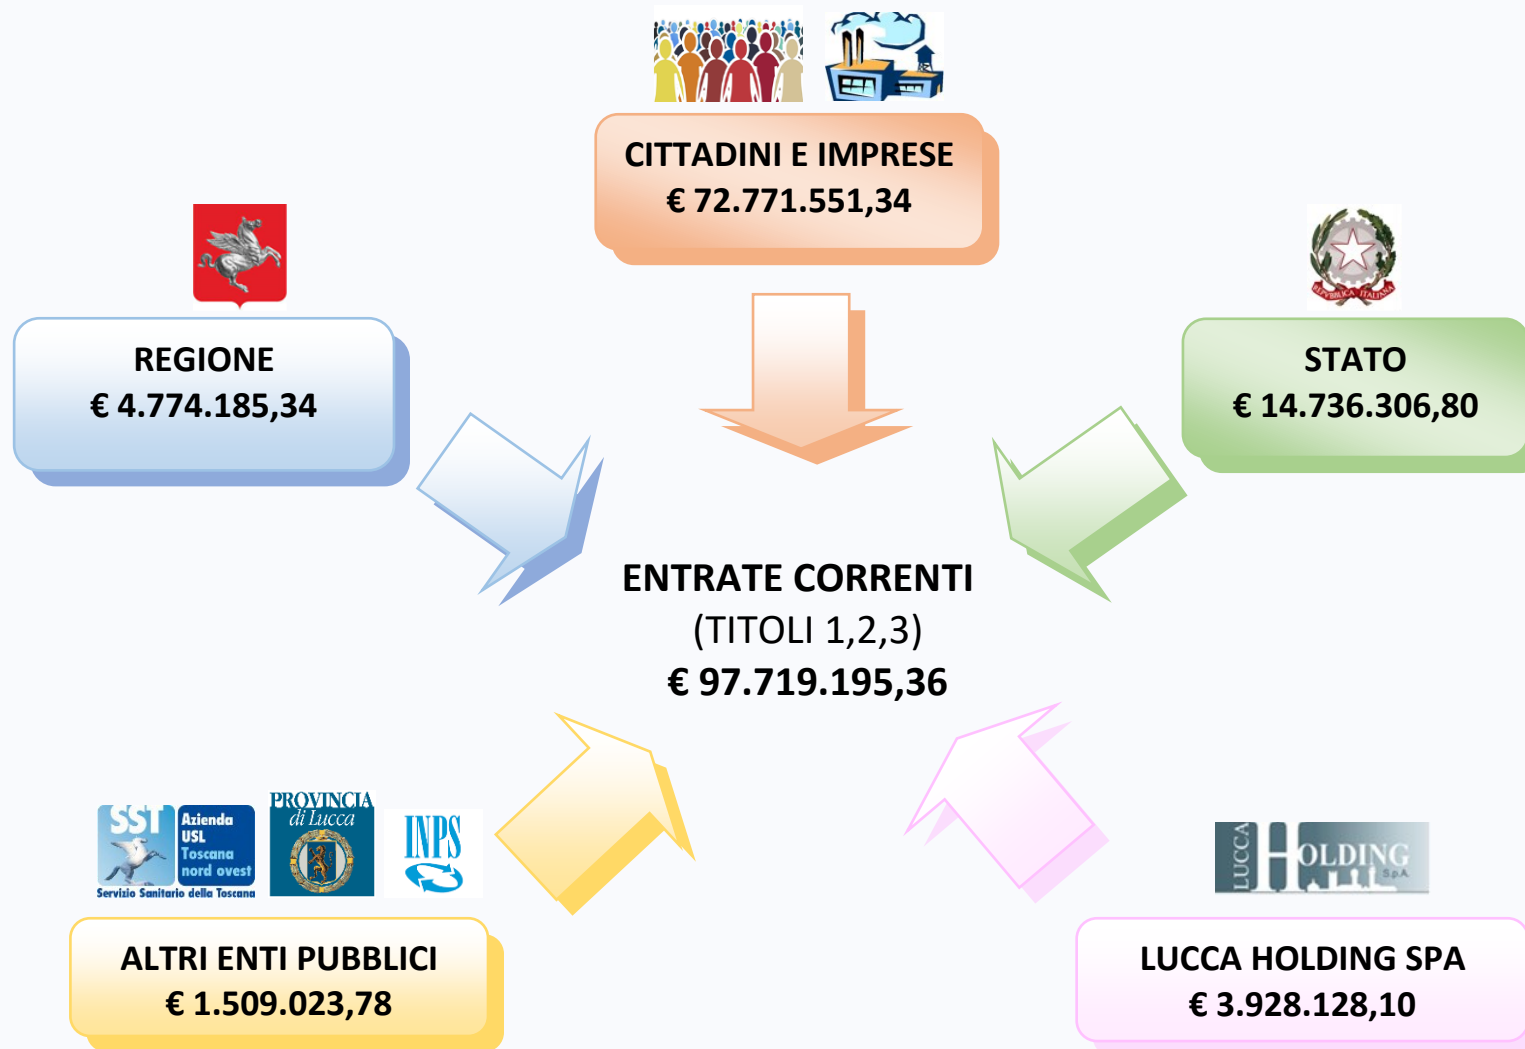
CITTADINI E IMPRESE
€ 72.771.551,34

REPUBBLICA ITALIANA

REGIONE
€ 4.774.185,34

STATO
€ 14.736.306,80

ENTRATE CORRENTI
(TITOLI 1,2,3)
€ 97.719.195,36

SST Azienda USL Toscana nord ovest
Servizio Sanitario della Toscana

PROVINCIA di Lucca

INPS

LUCCA HOLDING S.p.A.

ALTRI ENTI PUBBLICI
€ 1.509.023,78

LUCCA HOLDING SPA
€ 3.928.128,10